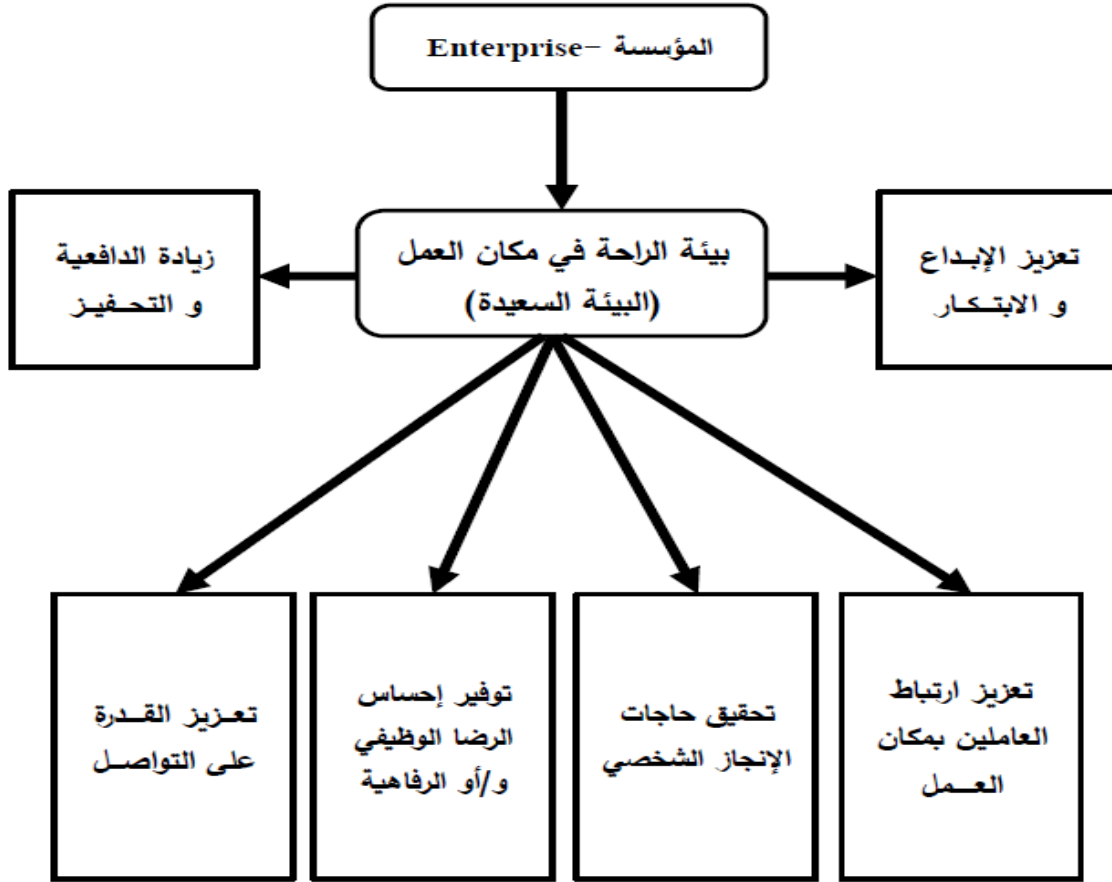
المؤسسة –Enterprise

بيئة الراحة في مكان العمل (البيئة السعيدة)

تعزيز الإبـداع و الابتـكـار

زيادة الدافعية و التحـفـيـز

تعزيز ارتباط العاملين بمكان العــمل

تحقيق حاجات الإنجاز الشخصي

توفير إحساس الرضا الوظيفي و/أو الرفاهية

تعـزيز القــدرة على التواصــل